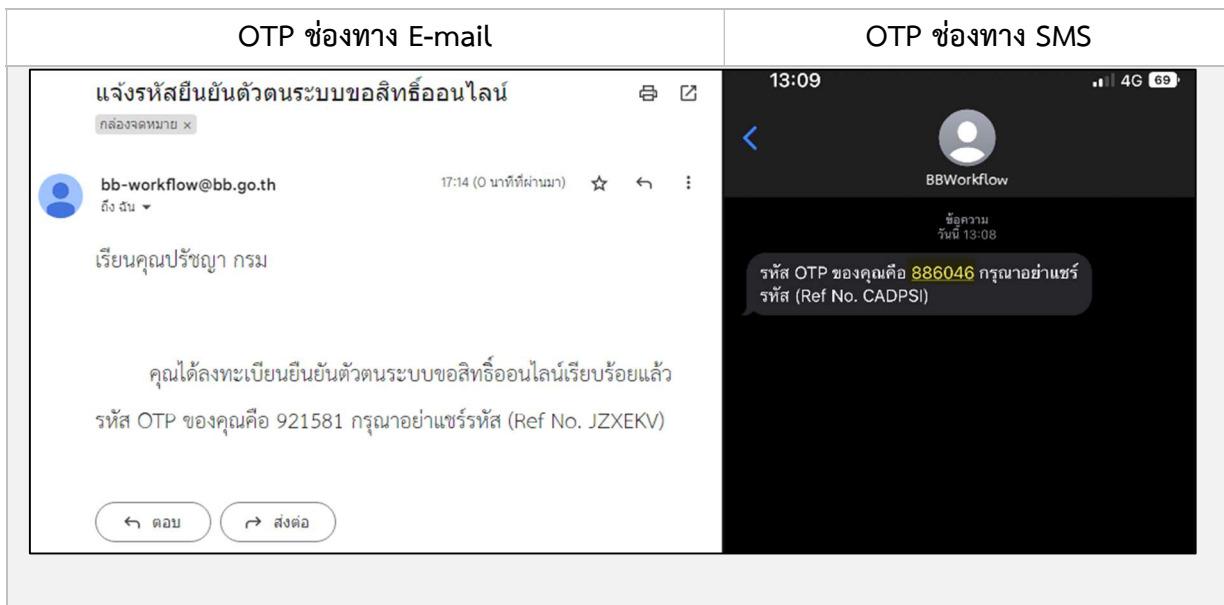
| OTP ช่องทาง E-mail | OTP ช่องทาง SMS |
|---|---|
| แจ้งรหัสยืนยันตัวตนระบบขอสิทธิ์ออนไลน์<br>กล่องจดหมาย ×<br>bb-workflow@bb.go.th<br>ถึง ฉัน ▾<br>17:14 (0 นาทีที่ผ่านมา)<br>เรียนคุณปรัชญา กรม<br>คุณได้ลงทะเบียนยืนยันตัวตนระบบขอสิทธิ์ออนไลน์เรียบร้อยแล้ว<br>รหัส OTP ของคุณคือ 921581 กรุณาอย่าแชร์รหัส (Ref No. JZXEKV)<br>ตอบ<br>ส่งต่อ | 13:09<br>4G 69<br>BBWorkflow<br>ข้อความ<br>วันนี้ 13:08<br>รหัส OTP ของคุณคือ 886046 กรุณาอย่าแชร์รหัส (Ref No. CADPSI) |